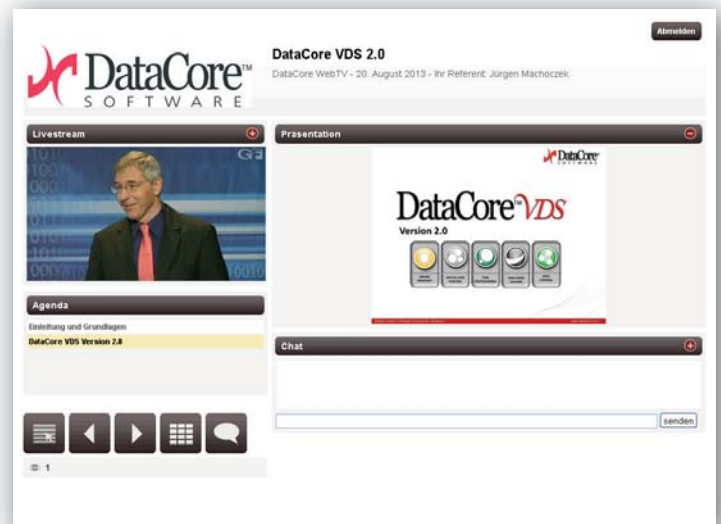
Abmelden

DataCore™ SOFTWARE

DataCore VDS 2.0

DataCore WebTV - 20. August 2013 - Ihr Referent: Jürgen Machoczek

Livestream

Präsentation

DataCore

DataCore VDS

Version 2.0

Agenda

Einleitung und Grundlagen

DataCore VDS Version 2.0

Chat

senden

1